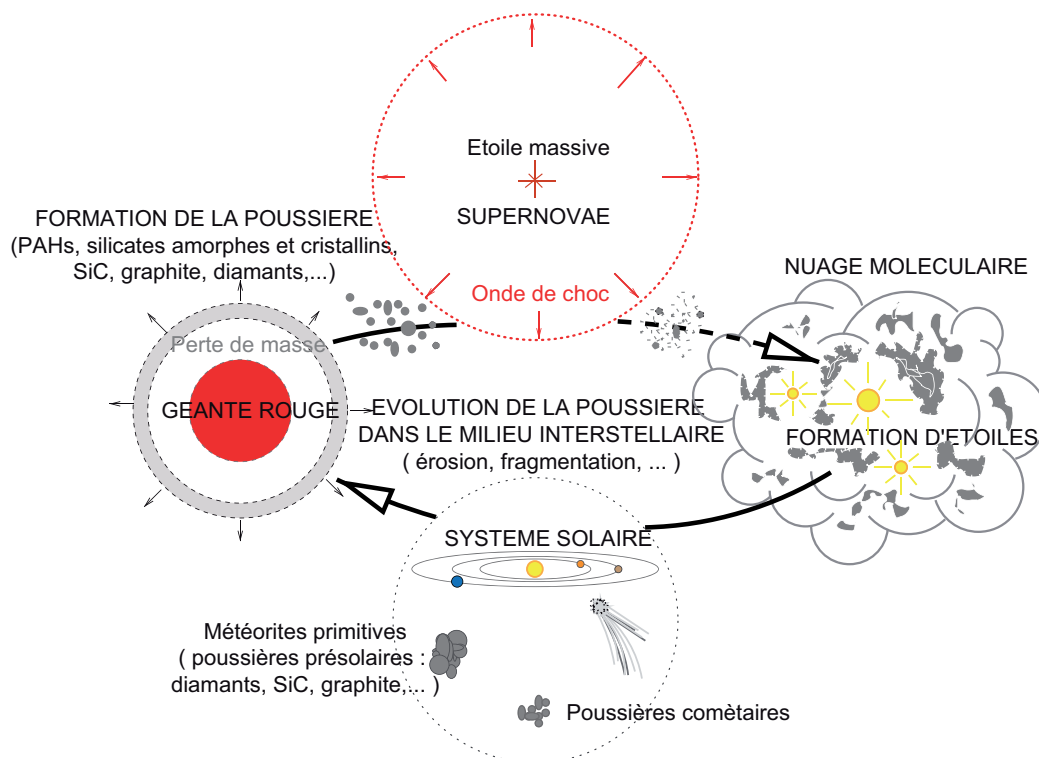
Etoile massive

SUPERNOVAE

Onde de choc

FORMATION DE LA POUSSIERE (PAHs, silicates amorphes et cristallins, SiC, graphite, diamants,...)

NUAGE MOLECULAIRE

Perte de masse

GEANTE ROUGE

EVOLUTION DE LA POUSSIERE DANS LE MILIEU INTERSTELLAIRE ( érosion, fragmentation, ... )

FORMATION D'ETOILES

SYSTEME SOLAIRE

Météorites primitives ( poussières présolaires : diamants, SiC, graphite,... )

Poussières cométaires